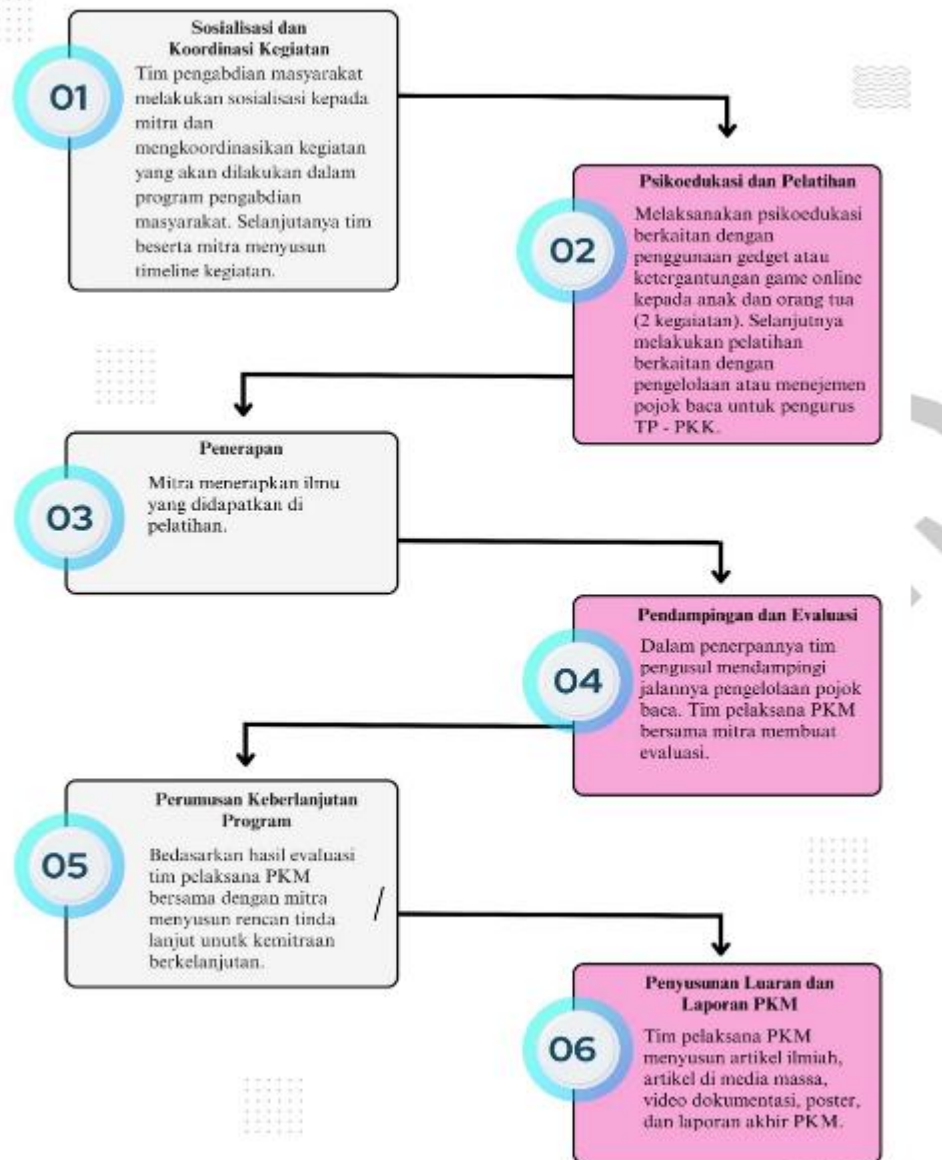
01

Sosialisasi dan Koordinasi Kegiatan

Tim pengabdian masyarakat melakukan sosialisasi kepada mitra dan mengkoordinasikan kegiatan yang akan dilakukan dalam program pengabdian masyarakat. Selanjutanya tim beserta mitra menyusun timeline kegiatan.

02

Psikoedukasi dan Pelatihan

Melaksanakan psikoedukasi berkaitan dengan penggunaan gedget atau ketergantungan game online kepada anak dan orang tua (2 kegaiatan). Selanjutnya melakukan pelatihan berkaitan dengan pengelolaan atau menejemen pojok baca untuk pengurus TP - PKK.

03

Penerapan

Mitra menerapkan ilmu yang didapatkan di pelatihan.

04

Pendampingan dan Evaluasi

Dalam penerpannya tim pengusul mendampingi jalannya pengelolaan pojok baca. Tim pelaksana PKM bersama mitra membuat evaluasi.

05

Perumusan Keberlanjutan Program

Bedasarkan hasil evaluasi tim pelaksana PKM bersama dengan mitra menyusun rencan tinda lanjut unutk kemitraan berkelanjutan.

06

Penyusunan Luaran dan Laporan PKM

Tim pelaksana PKM menyusun artikel ilmiah, artikel di media massa, video dokumentasi, poster, dan laporan akhir PKM.